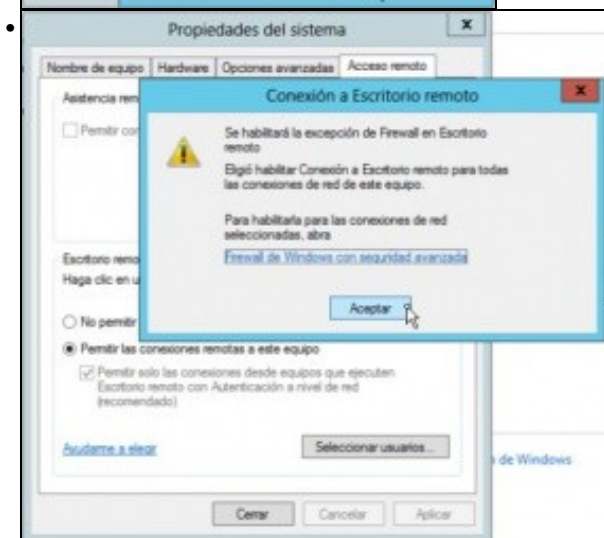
Propiedades del sistema

Nombre de equipo | Hardware | Opciones avanzadas | Acceso remoto

Asistencia rem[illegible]

Permitir co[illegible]

Conexión a Escritorio remoto

Se habilitará la excepción de Firewall en Escritorio remoto

Eligió habilitar Conexión a Escritorio remoto para todas las conexiones de red de este equipo.

Para habilitarla para las conexiones de red seleccionadas, abra

Firewall de Windows con seguridad avanzada

Aceptar

Escritorio remo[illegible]

Haga clic en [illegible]

No permitir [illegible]

Permitir las conexiones remotas a este equipo

Permitir solo las conexiones desde equipos que ejecuten Escritorio remoto con Autenticación a nivel de red (recomendado)

Ayudarme a elegir

Seleccionar usuarios...

Cerrar | Cancelar | Aplicar

de Windows